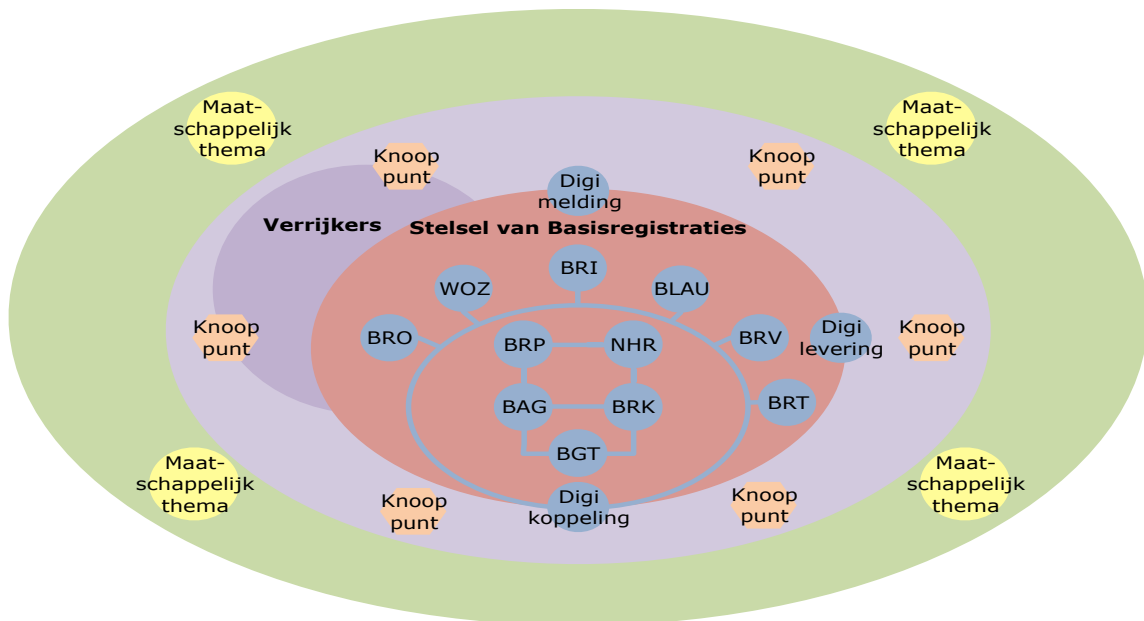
Maatschappelijk thema

Knoop punt

Digi melding

Knoop punt

Maatschappelijk thema

Verrijkers

Stelsel van Basisregistraties

BRI

WOZ

BLAU

BRO

BRP

NHR

BRV

Digi levering

Knoop punt

Knoop punt

BAG

BRK

BRT

BGT

Maatschappelijk thema

Knoop punt

Digi koppeling

Knoop punt

Maatschappelijk thema